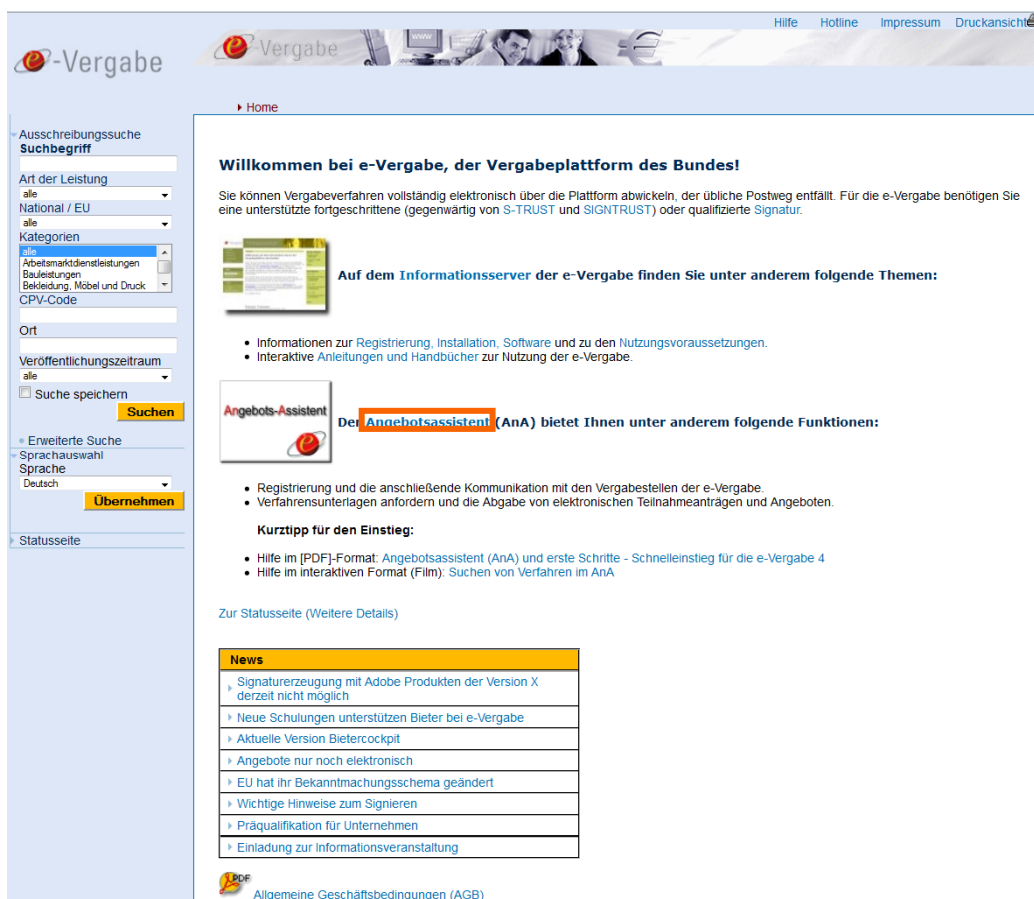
Hilfe Hotline Impressum Druckansicht

e-Vergabe

e-Vergabe

Home

Ausschreibungssuche
Suchbegriff
Art der Leistung
alle
National / EU
alle
Kategorien
alle
Arbeitsmarktdienstleistungen
Bauleistungen
Bekleidung, Möbel und Druck
CPV-Code
Ort
Veröffentlichungszeitraum
alle
Suche speichern
Suchen
Erweiterte Suche
Sprachauswahl
Sprache
Deutsch
Übernehmen
Statusseite

Willkommen bei e-Vergabe, der Vergabeplattform des Bundes!

Sie können Vergabeverfahren vollständig elektronisch über die Plattform abwickeln, der übliche Postweg entfällt. Für die e-Vergabe benötigen Sie eine unterstützte fortgeschrittene (gegenwärtig von S-TRUST und SIGNTRUST) oder qualifizierte Signatur.

Auf dem Informationsserver der e-Vergabe finden Sie unter anderem folgende Themen:

- Informationen zur Registrierung, Installation, Software und zu den Nutzungsvoraussetzungen.
- Interaktive Anleitungen und Handbücher zur Nutzung der e-Vergabe.

Angebots-Assistent

Der Angebotsassistent (AnA) bietet Ihnen unter anderem folgende Funktionen:

- Registrierung und die anschließende Kommunikation mit den Vergabestellen der e-Vergabe.
- Verfahrensunterlagen anfordern und die Abgabe von elektronischen Teilnahmeanträgen und Angeboten.

Kurztipp für den Einstieg:

- Hilfe im [PDF]-Format: Angebotsassistent (AnA) und erste Schritte - Schnelleinstieg für die e-Vergabe 4
- Hilfe im interaktiven Format (Film): Suchen von Verfahren im AnA

Zur Statusseite (Weitere Details)

| News |
|---|
| Signaturerzeugung mit Adobe Produkten der Version X derzeit nicht möglich |
| Neue Schulungen unterstützen Bieter bei e-Vergabe |
| Aktuelle Version Bietercockpit |
| Angebote nur noch elektronisch |
| EU hat ihr Bekanntmachungsschema geändert |
| Wichtige Hinweise zum Signieren |
| Präqualifikation für Unternehmen |
| Einladung zur Informationsveranstaltung |

PDF
Allgemeine Geschäftsbedingungen (AGB)